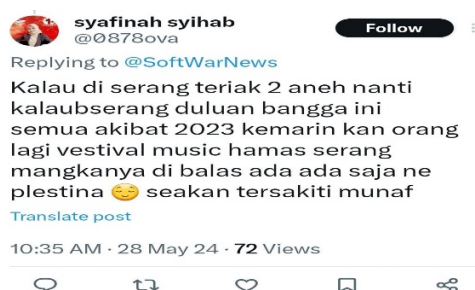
syafinah syihab
@0878ova

Follow

Replying to @SoftWarNews

Kalau di serang teriak 2 aneh nanti kalaubserang duluan bangga ini semua akibat 2023 kemarin kan orang lagi vestival music hamas serang mangkanya di balas ada ada saja ne plestina 😌 seakan tersakiti munaf

Translate post

10:35 AM · 28 May 24 · 72 Views